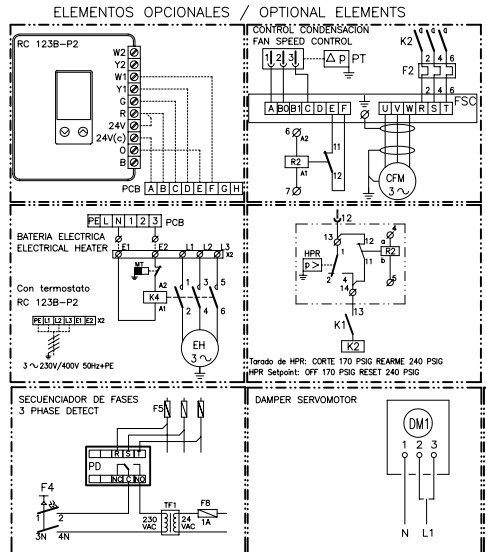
ELEMENTOS OPCIONALES / OPTIONAL ELEMENTS

RC 123B-P2

W2
Y2
W1
Y1
G
R
24V
24V(c)
O
B

PCB A B C D E F G H

CONTROL CONDENSACION
FAN SPEED CONTROL

1 2 3
$\Delta$ p PT

K2
F2 2 4 6

A B0 B1 C D E F
U V W R S T FSC

6 A2
R2 A1
7
11
12
CFM
3 ~

PE L N 1 2 3 PCB

BATERIA ELECTRICA
ELECTRICAL HEATER

E1 E2 L1 L2 L3 X2
MT
A2
K4
A1
1 3 5
2 4 6
EH
3 ~

Con termostato
RC 123B-P2

PE L1 L2 L3 E1 E2 X2

3 ~ 230V/400V 50Hz+PE

12
13
HPR
p>
1
2
12
11
4
14
R2
8
5
13
K1
K2

Tarado de HPR: CORTE 170 PSIG REARME 240 PSIG
HPR Setpoint: OFF 170 PSIG RESET 240 PSIG

SECUENCIADOR DE FASES
3 PHASE DETECT

F5

PD
R S T
NC C NO

F4
1 2
3N 4N

TF1
230 VAC
24 VAC
F8
1A

DAMPER SERVOMOTOR

DM1
1 2 3

N L1